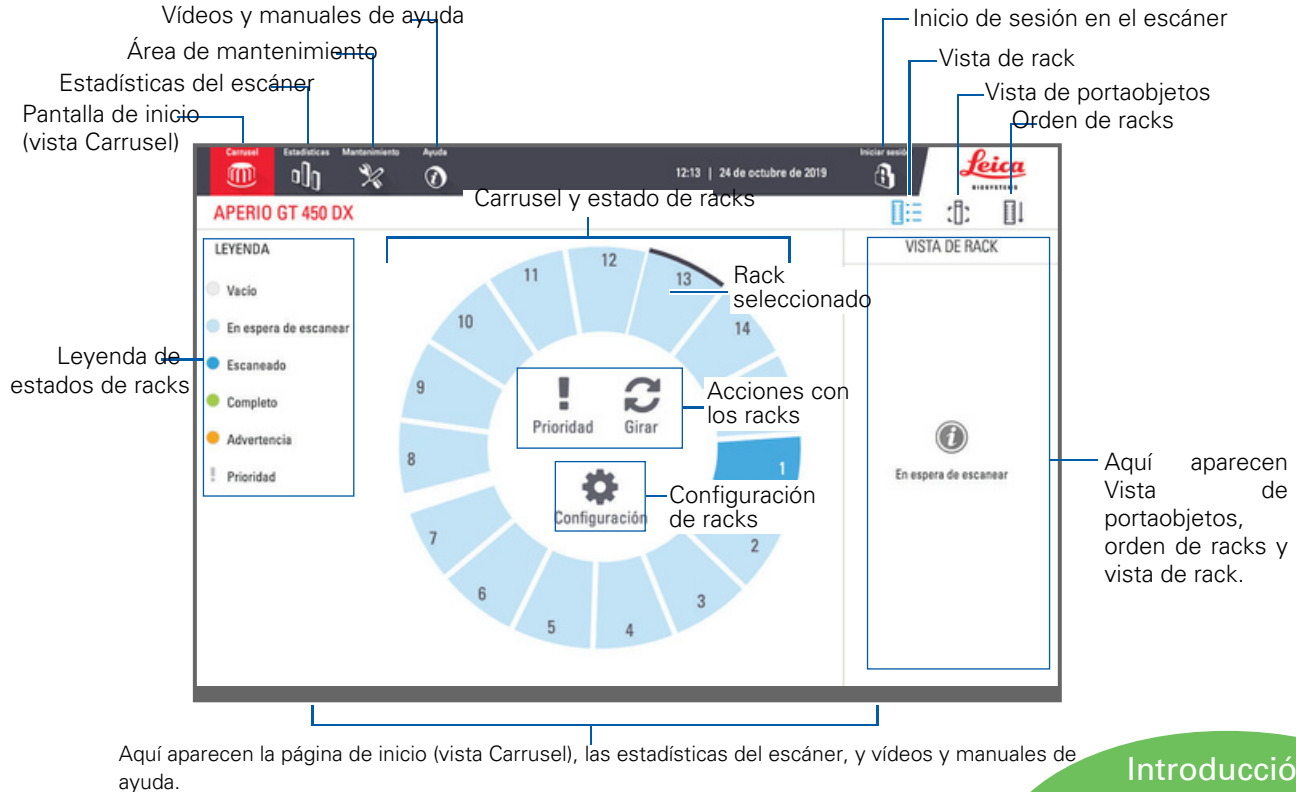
Vídeos y manuales de ayuda
Área de mantenimiento
Estadísticas del escáner
Pantalla de inicio (vista Carrusel)
Inicio de sesión en el escáner
Vista de rack
Vista de portaobjetos
Orden de racks

Carrusel
Estadísticas
Mantenimiento
Ayuda
12:13 | 24 de octubre de 2019
Iniciar sesión
Leica BIOSYSTEMS
APERIO GT 450 DX
Carrusel y estado de racks

LEYENDA
Vacío
En espera de escanear
Escaneado
Completo
Advertencia
Prioridad

Leyenda de estados de racks

12
13
11
14
10
9
8
1
7
2
6
3
5
4

Rack seleccionado
Prioridad
Girar
Acciones con los racks
Configuración
Configuración de racks

VISTA DE RACK
En espera de escanear

Aquí aparecen Vista de portaobjetos, orden de racks y vista de rack.

Aquí aparecen la página de inicio (vista Carrusel), las estadísticas del escáner, y vídeos y manuales de ayuda.

Introducció